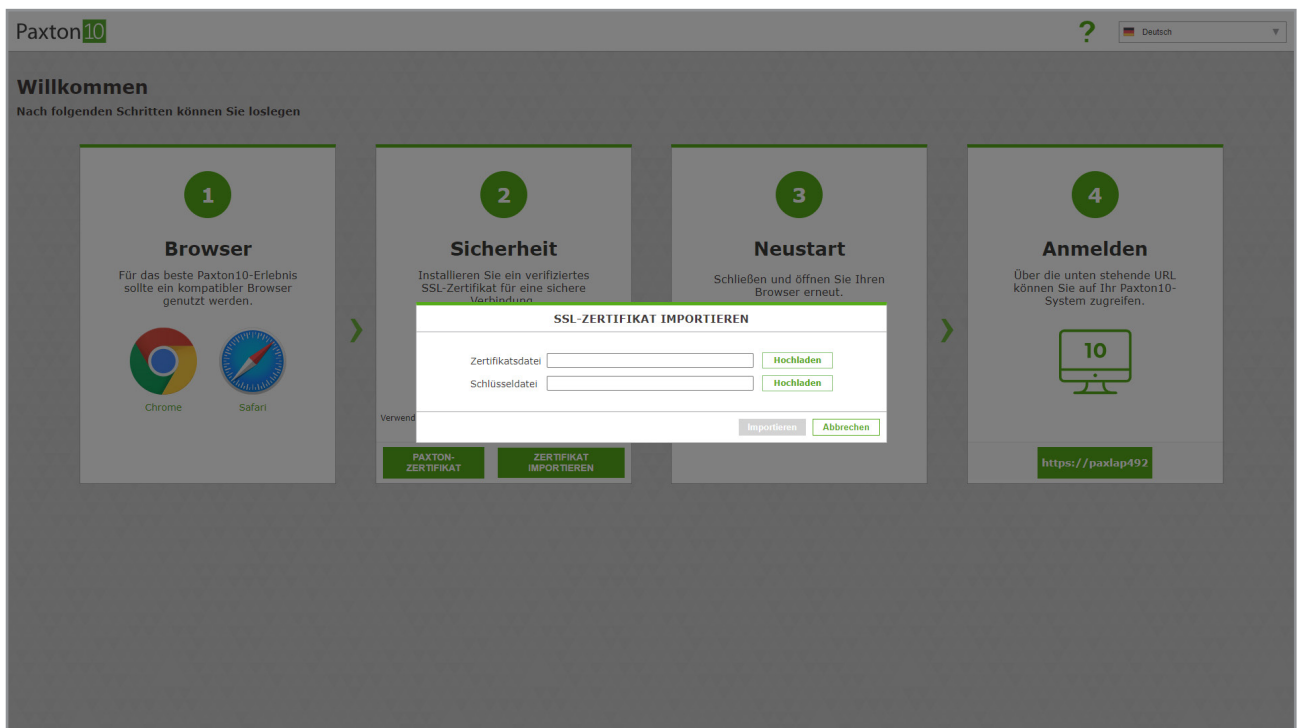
Paxton10

?

Deutsch

Willkommen

Nach folgenden Schritten können Sie loslegen

1

Browser

Für das beste Paxton10-Erlebnis sollte ein kompatibler Browser genutzt werden.

Chrome

Safari

2

Sicherheit

Installieren Sie ein verifiziertes SSL-Zertifikat für eine sichere Verbindung

Verwend

PAXTON-ZERTIFIKAT

ZERTIFIKAT IMPORTIEREN

3

Neustart

Schließen und öffnen Sie Ihren Browser erneut.

4

Anmelden

Über die unten stehende URL können Sie auf Ihr Paxton10-System zugreifen.

10

https://paxlap492

SSL-ZERTIFIKAT IMPORTIEREN

Zertifikatsdatei

Hochladen

Schlüsseldatei

Hochladen

Importieren

Abbrechen